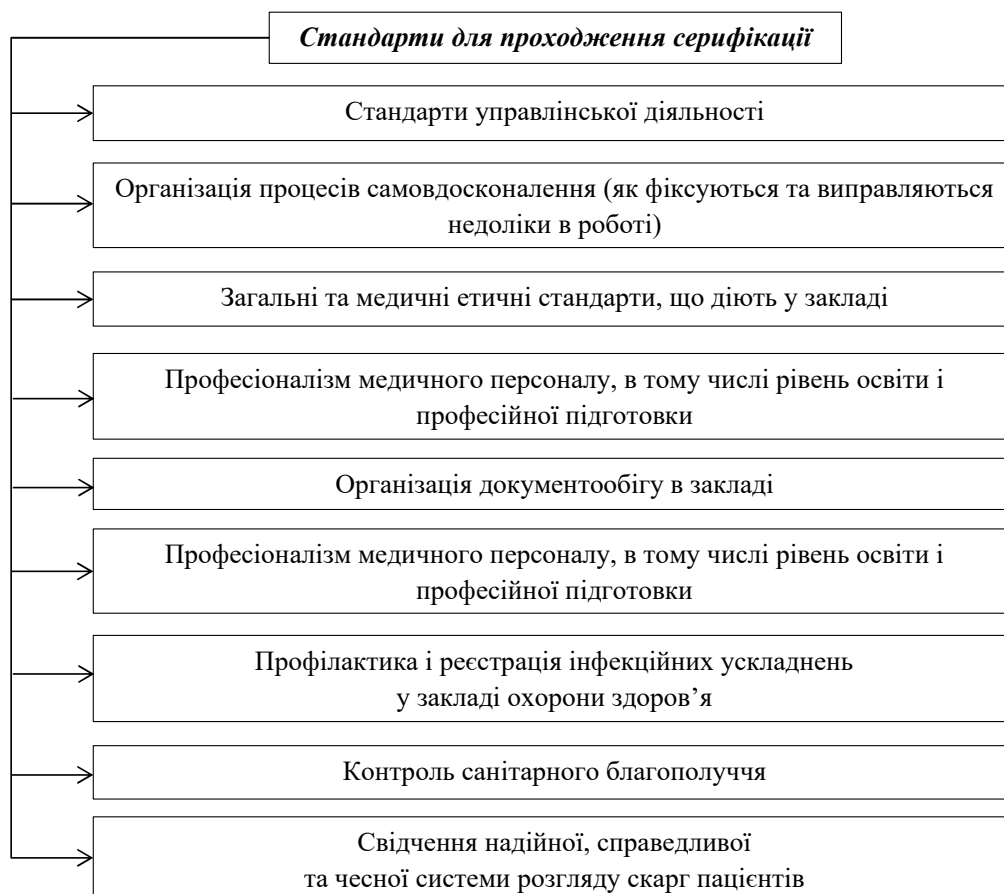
*Стандарти для проходження серифікації*

Стандарти управлінської діяльності

Організація процесів самовдосконалення (як фіксуються та виправляються недоліки в роботі)

Загальні та медичні етичні стандарти, що діють у закладі

Професіоналізм медичного персоналу, в тому числі рівень освіти і професійної підготовки

Організація документообігу в закладі

Професіоналізм медичного персоналу, в тому числі рівень освіти і професійної підготовки

Профілактика і реєстрація інфекційних ускладнень у закладі охорони здоров'я

Контроль санітарного благополуччя

Свідчення надійної, справедливої та чесної системи розгляду скарг пацієнтів